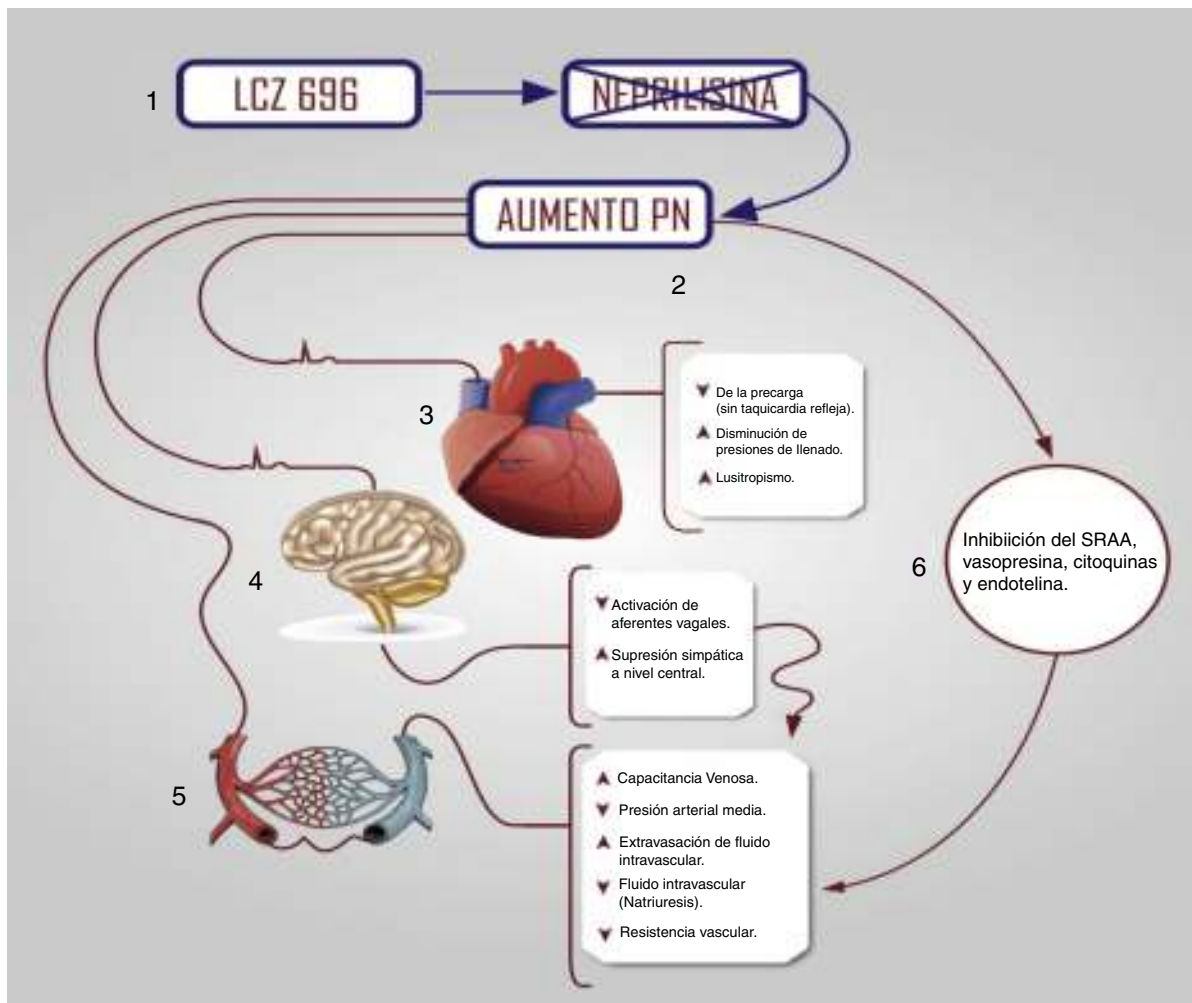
1 LCZ 696

NEPRILISINA

AUMENTO PN

2

3

De la precarga (sin taquicardia refleja).

Disminución de presiones de llenado.

Lusitropismo.

4

Activación de aferentes vagales.

Supresión simpática a nivel central.

6

Inhibiición del SRAA, vasopresina, citoquinas y endotelina.

5

Capacitancia Venosa.

Presión arterial media.

Extravasación de fluido intravascular.

Fluido intravascular (Natriuresis).

Resistencia vascular.